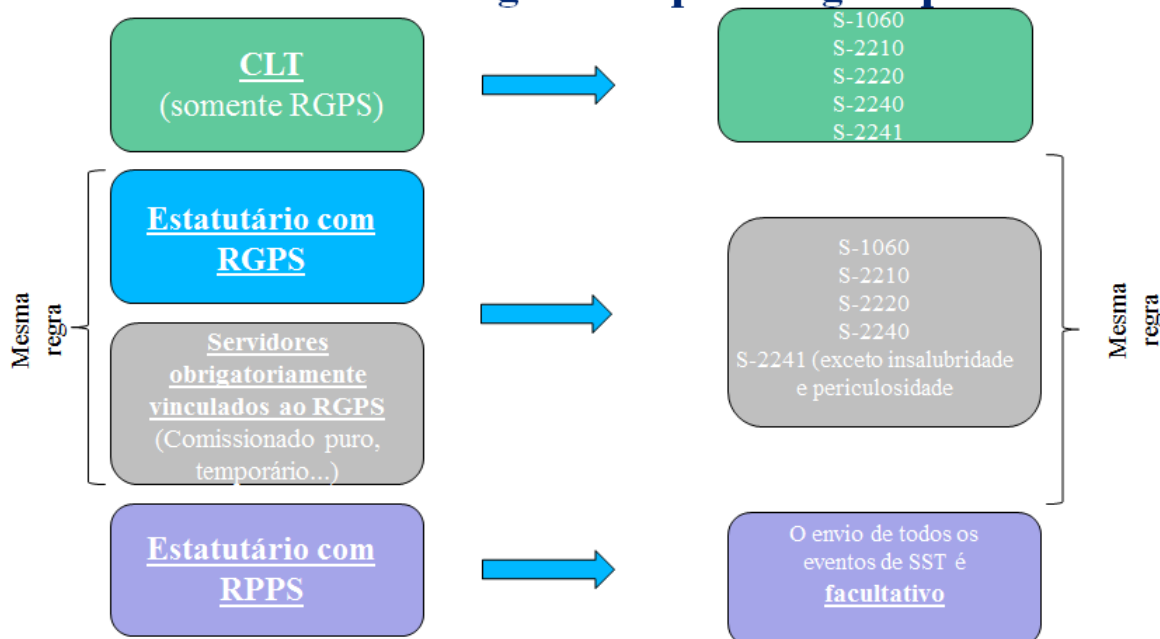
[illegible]

CLT
(somente RGPS)

S-1060
S-2210
S-2220
S-2240
S-2241

Mesma regra

Estatutário com RGPS

Servidores obrigatoriamente vinculados ao RGPS
(Comissionado puro, temporário...)

S-1060
S-2210
S-2220
S-2240
S-2241 (exceto insalubridade e periculosidade

Mesma regra

Estatutário com RPPS

O envio de todos os eventos de SST é facultativo